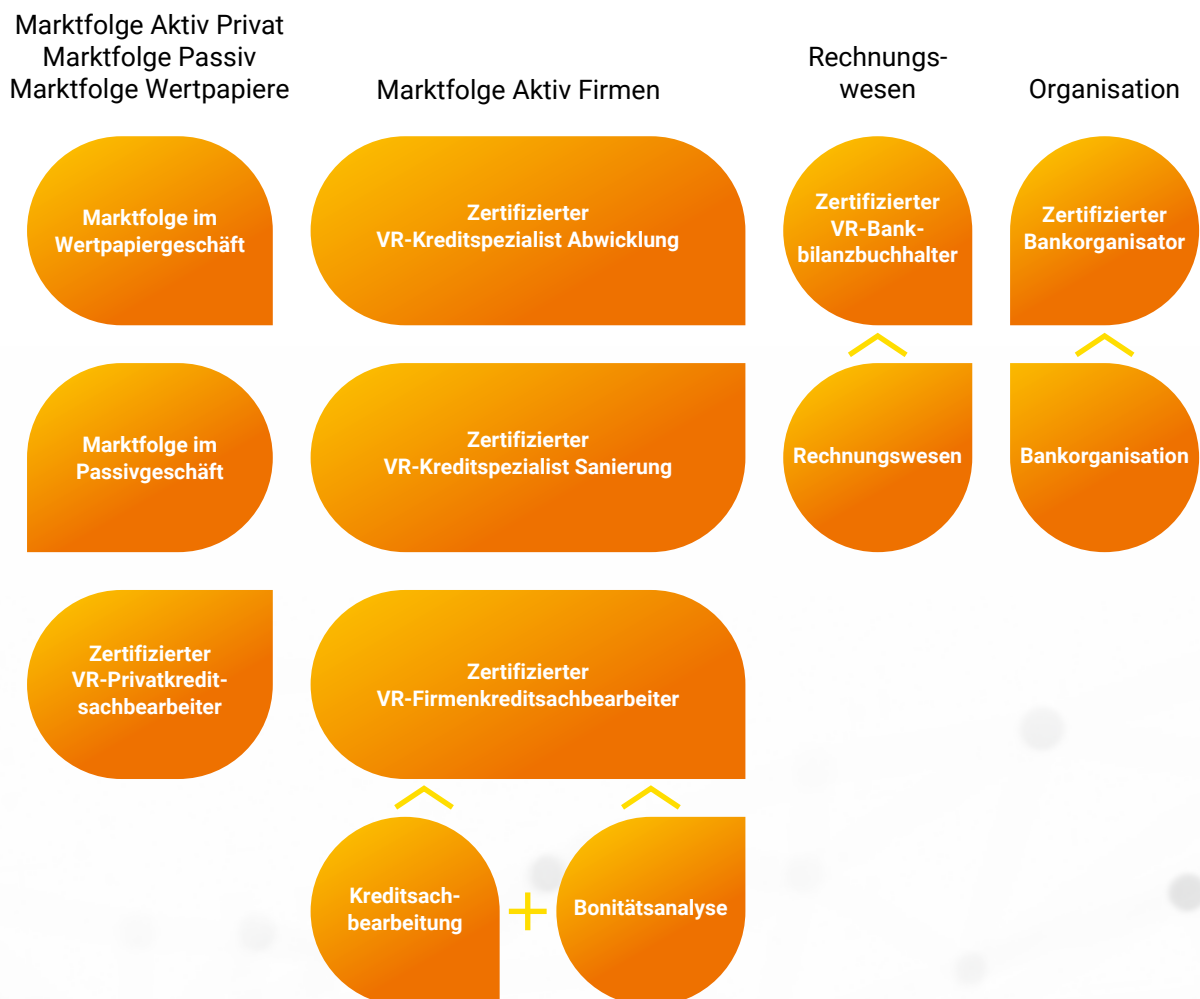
Marktfolge Aktiv Privat
Marktfolge Passiv
Marktfolge Wertpapiere

Marktfolge Aktiv Firmen

Rechnungswesen

Organisation

Marktfolge im Wertpapiergeschäft

Zertifizierter VR-Kreditspezialist Abwicklung

Zertifizierter VR-Bankbilanzbuchhalter

Zertifizierter Bankorganisator

Marktfolge im Passivgeschäft

Zertifizierter VR-Kreditspezialist Sanierung

Rechnungswesen

Bankorganisation

Zertifizierter VR-Privatkreditsachbearbeiter

Zertifizierter VR-Firmenkreditsachbearbeiter

Kreditsachbearbeitung

+

Bonitätsanalyse